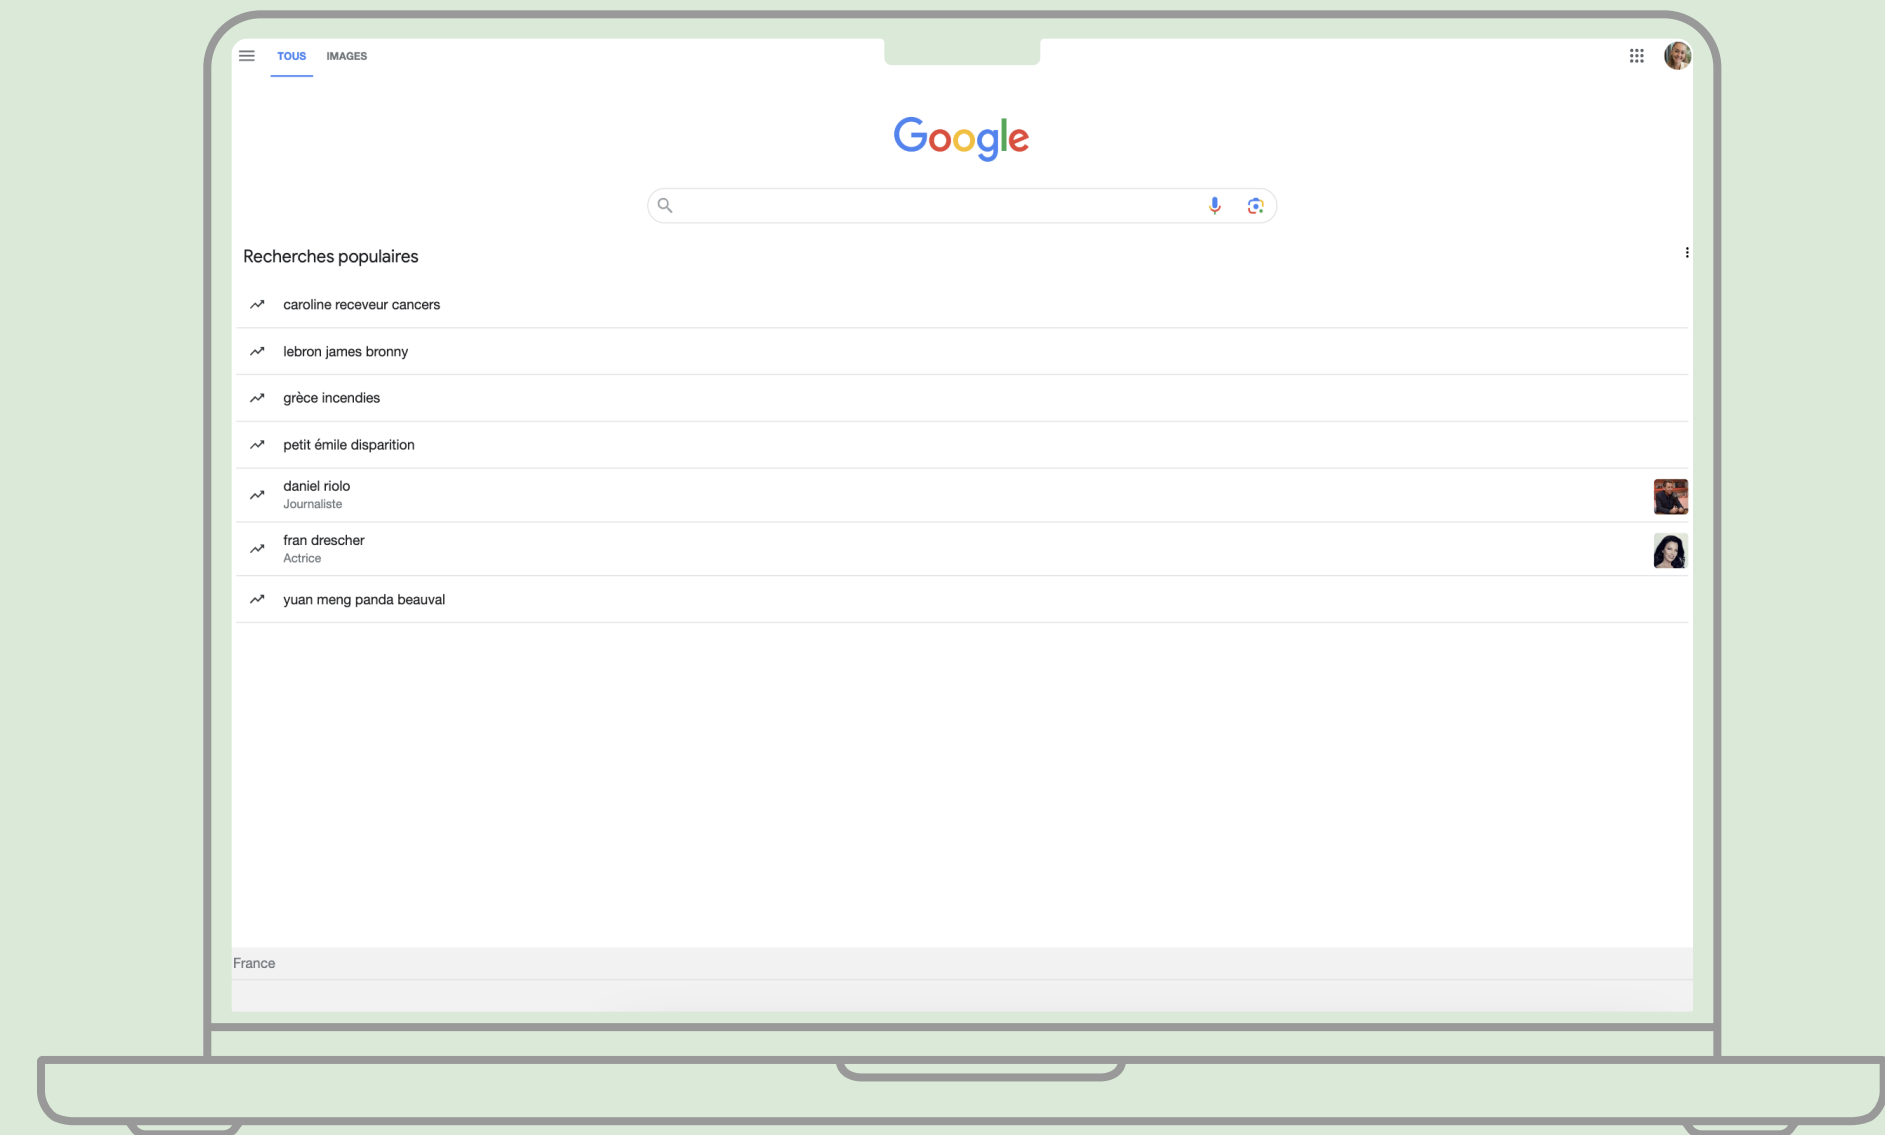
TOUS IMAGES

Google

Recherches populaires

caroline receveur cancers

lebron james bronny

grèce incendies

petit émile disparition

daniel riolo
Journaliste

fran drescher
Actrice

yuan meng panda beauval

France